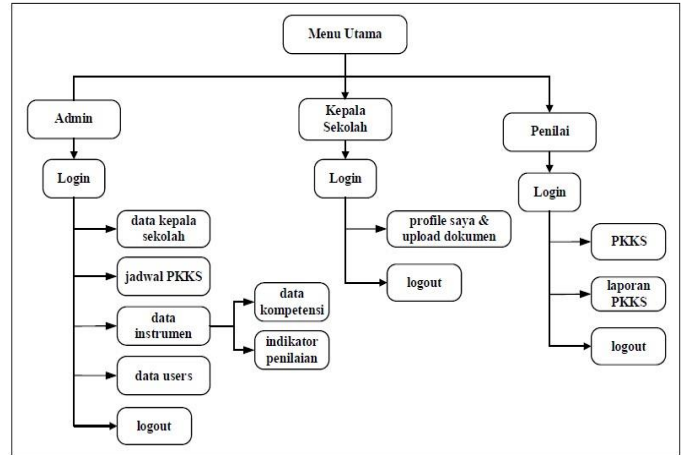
Menu Utama

Admin

Login

data kepala sekolah

jadwal PKKS

data instrumen

data kompetensi

indikator penilaian

data users

logout

Kepala Sekolah

Login

profile saya & upload dokumen

logout

Penilai

Login

PKKS

laporan PKKS

logout